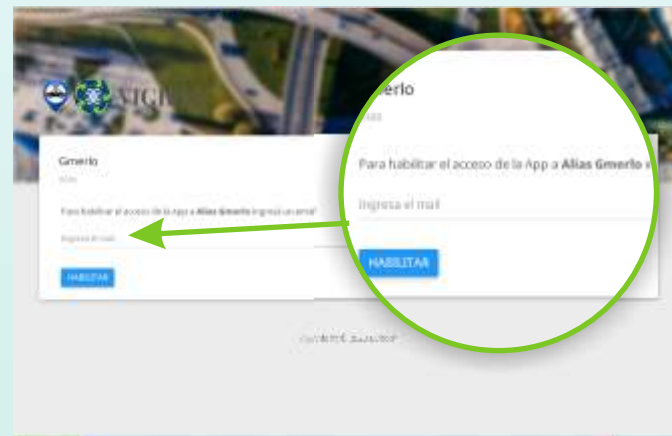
VIGI

Gmerlo

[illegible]

Para habilitar el acceso de la App a **Alias Gmerlo** ingresa un email

Ingresa el mail

HABILITAR

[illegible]

Gmerlo

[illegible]

Para habilitar el acceso de la App a **Alias Gmerlo** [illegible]

Ingresa el mail

HABILITAR